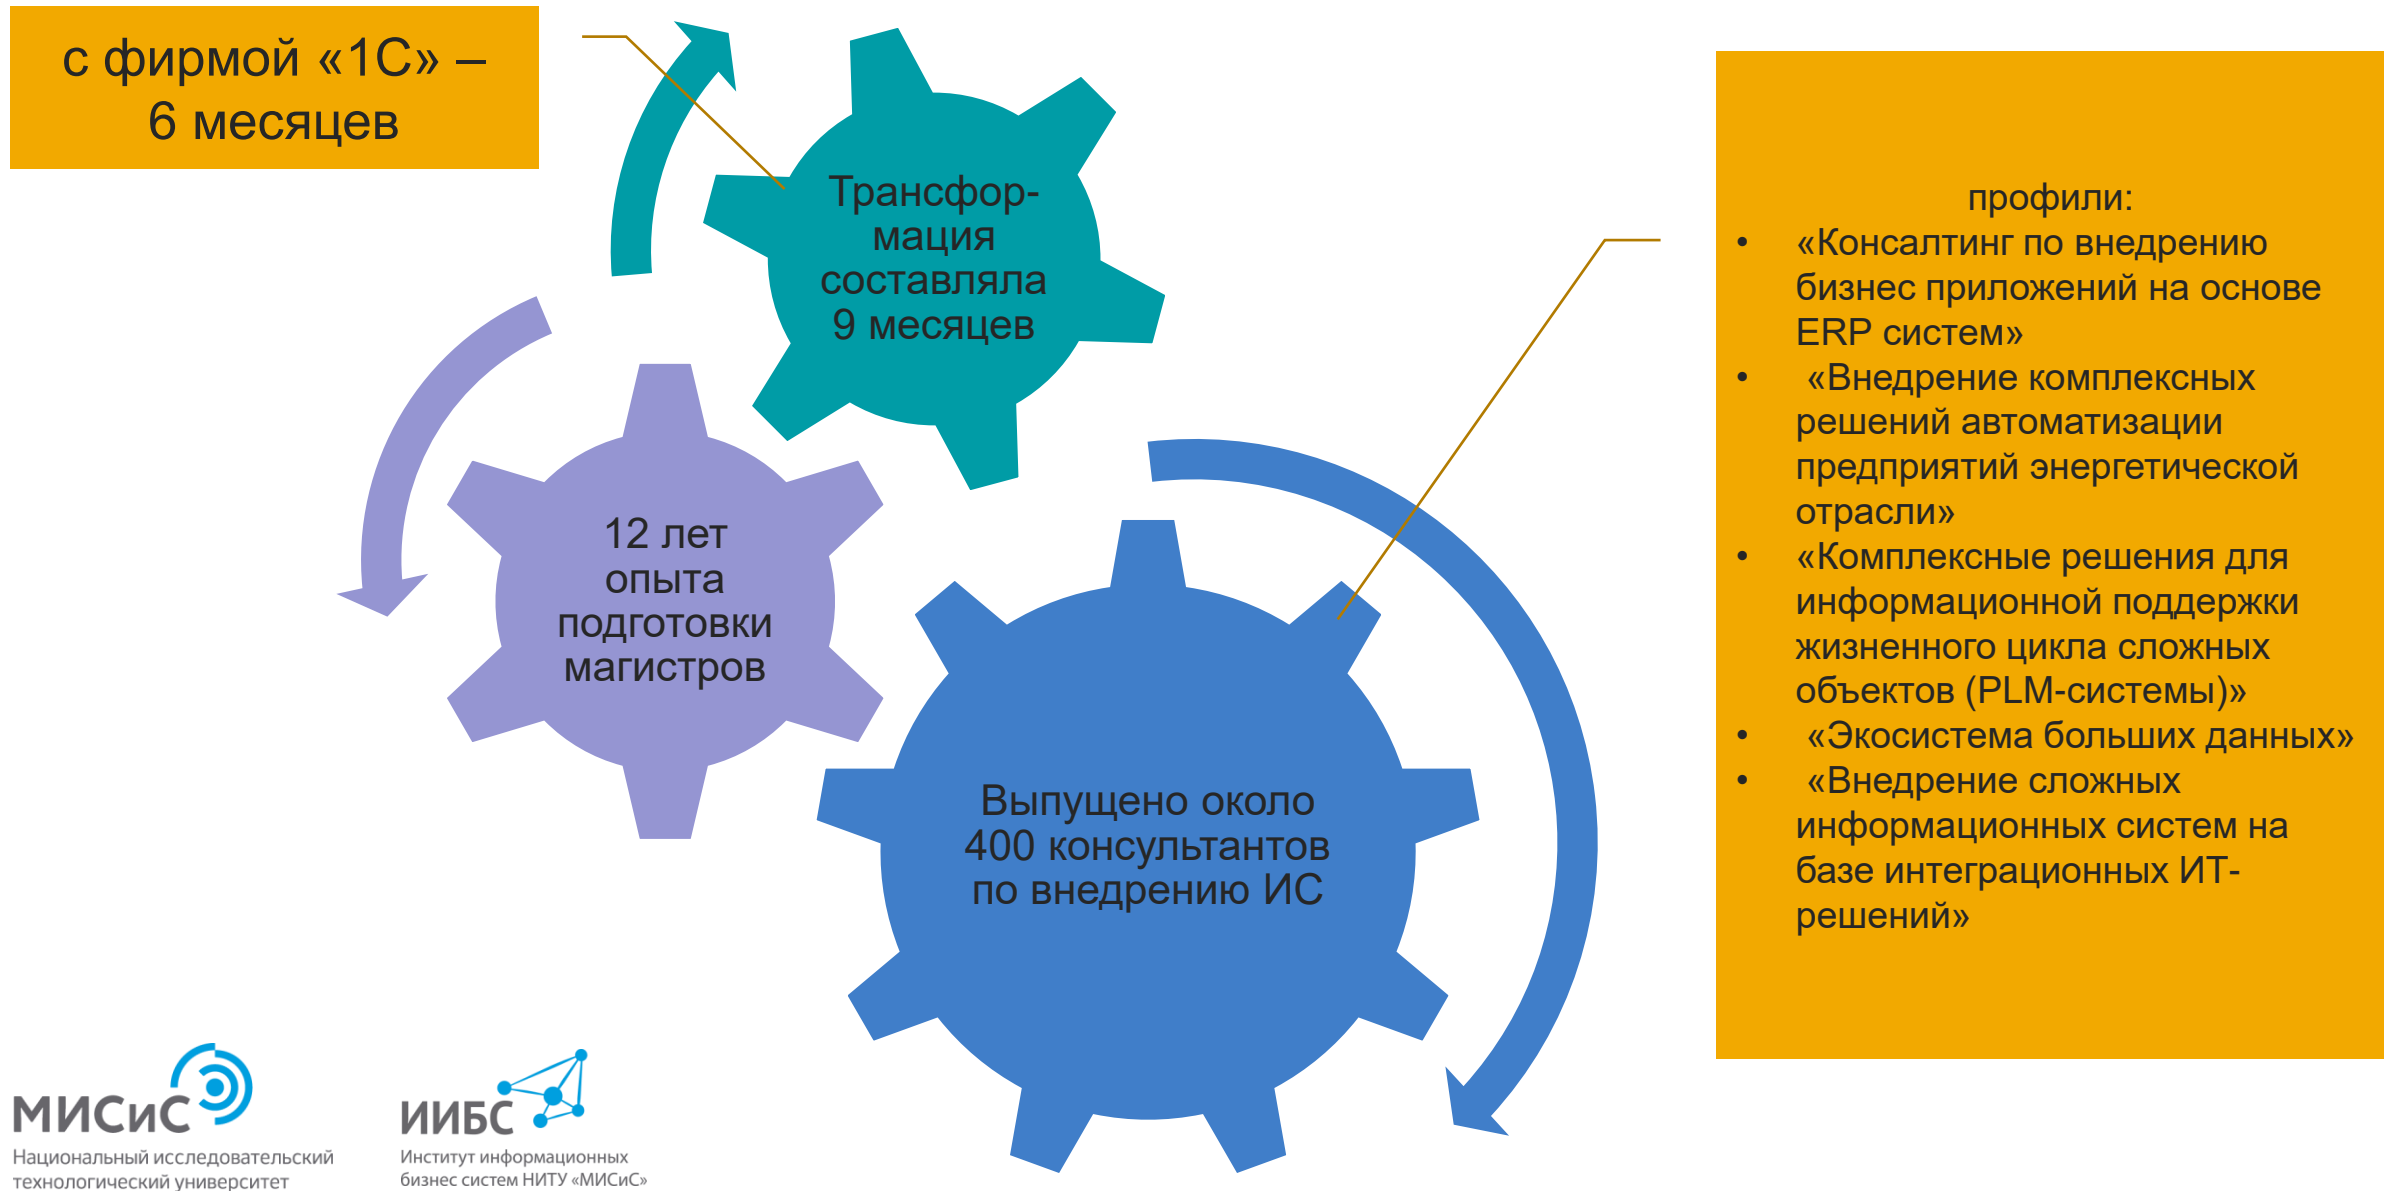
с фирмой «1С» – 6 месяцев

Трансформация составляла 9 месяцев

12 лет опыта подготовки магистров

Выпущено около 400 консультантов по внедрению ИС

профили:
• «Консалтинг по внедрению бизнес приложений на основе ERP систем»
• «Внедрение комплексных решений автоматизации предприятий энергетической отрасли»
• «Комплексные решения для информационной поддержки жизненного цикла сложных объектов (PLM-системы)»
• «Экосистема больших данных»
• «Внедрение сложных информационных систем на базе интеграционных ИТ-решений»

МИСиС
Национальный исследовательский технологический университет

ИИБС
Институт информационных бизнес систем НИТУ «МИСиС»